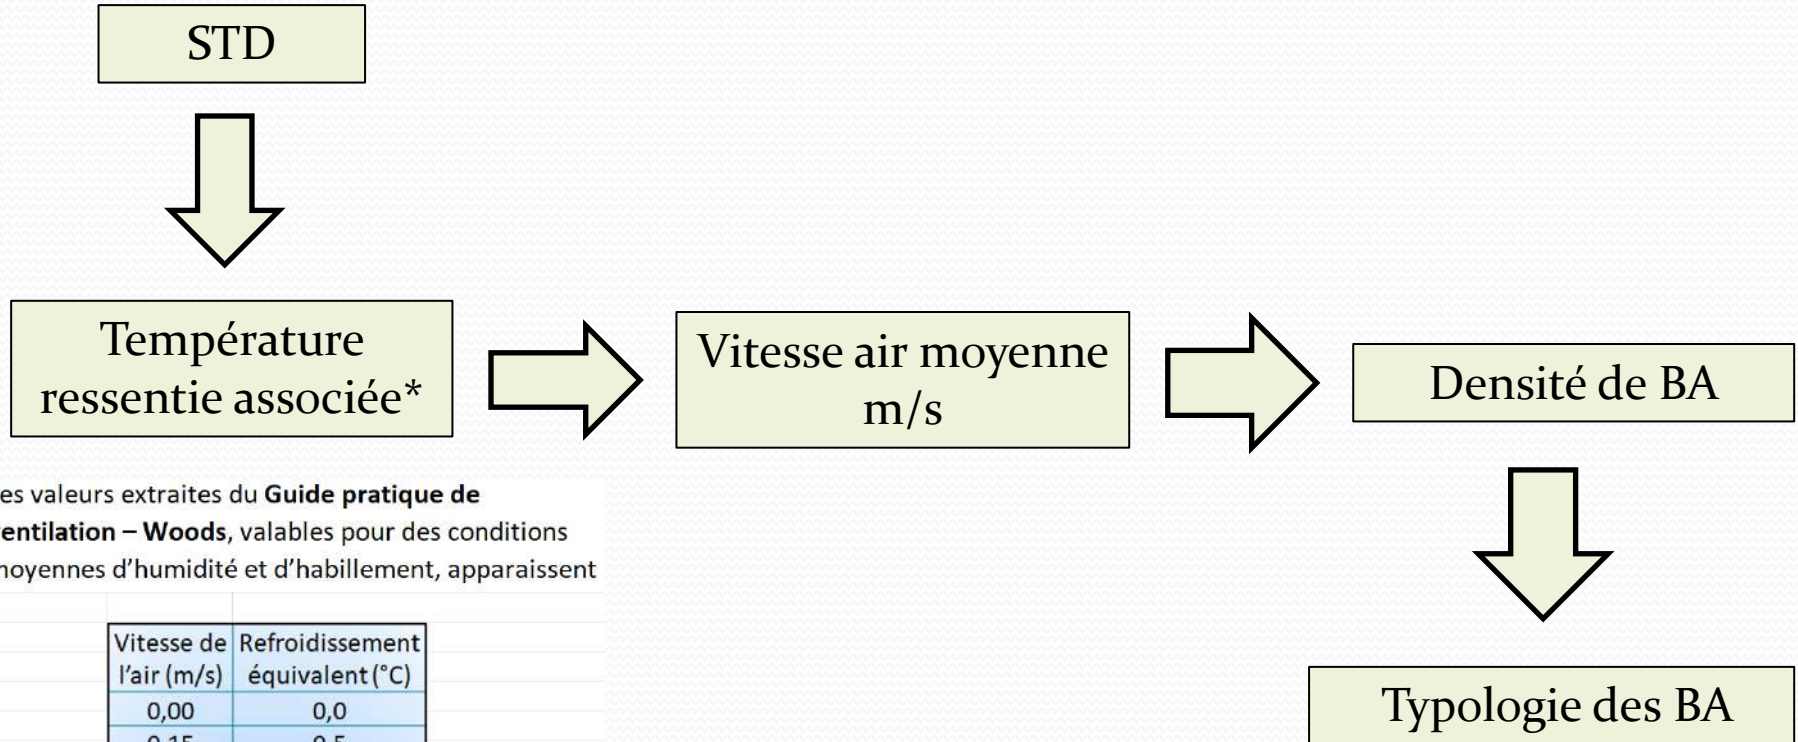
STD

Température ressentie associée*

Vitesse air moyenne m/s

Densité de BA

Typologie des BA

es valeurs extraites du **Guide pratique de entilation – Woods**, valables pour des conditions noyennes d'humidité et d'habillement, apparaissent

| Vitesse de l'air (m/s) | Refroidissement équivalent (°C) |
|---|---|
| 0,00 | 0,0 |
| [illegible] | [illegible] |